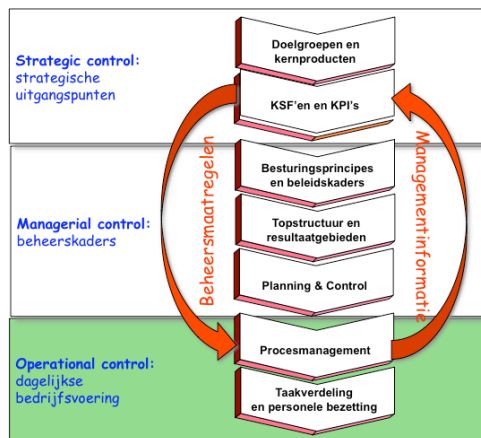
Strategic control:
strategische uitgangspunten

Managerial control:
beheerskaders

Operational control:
dagelijkse bedrijfsvoering

Doelgroepen en kernproducten

KSF'en en KPI's

Besturingsprincipes en beleidskaders

Topstructuur en resultaatgebieden

Planning & Control

Procesmanagement

Taakverdeling en personele bezetting

Beheersmaatregelen

Managementinformatie